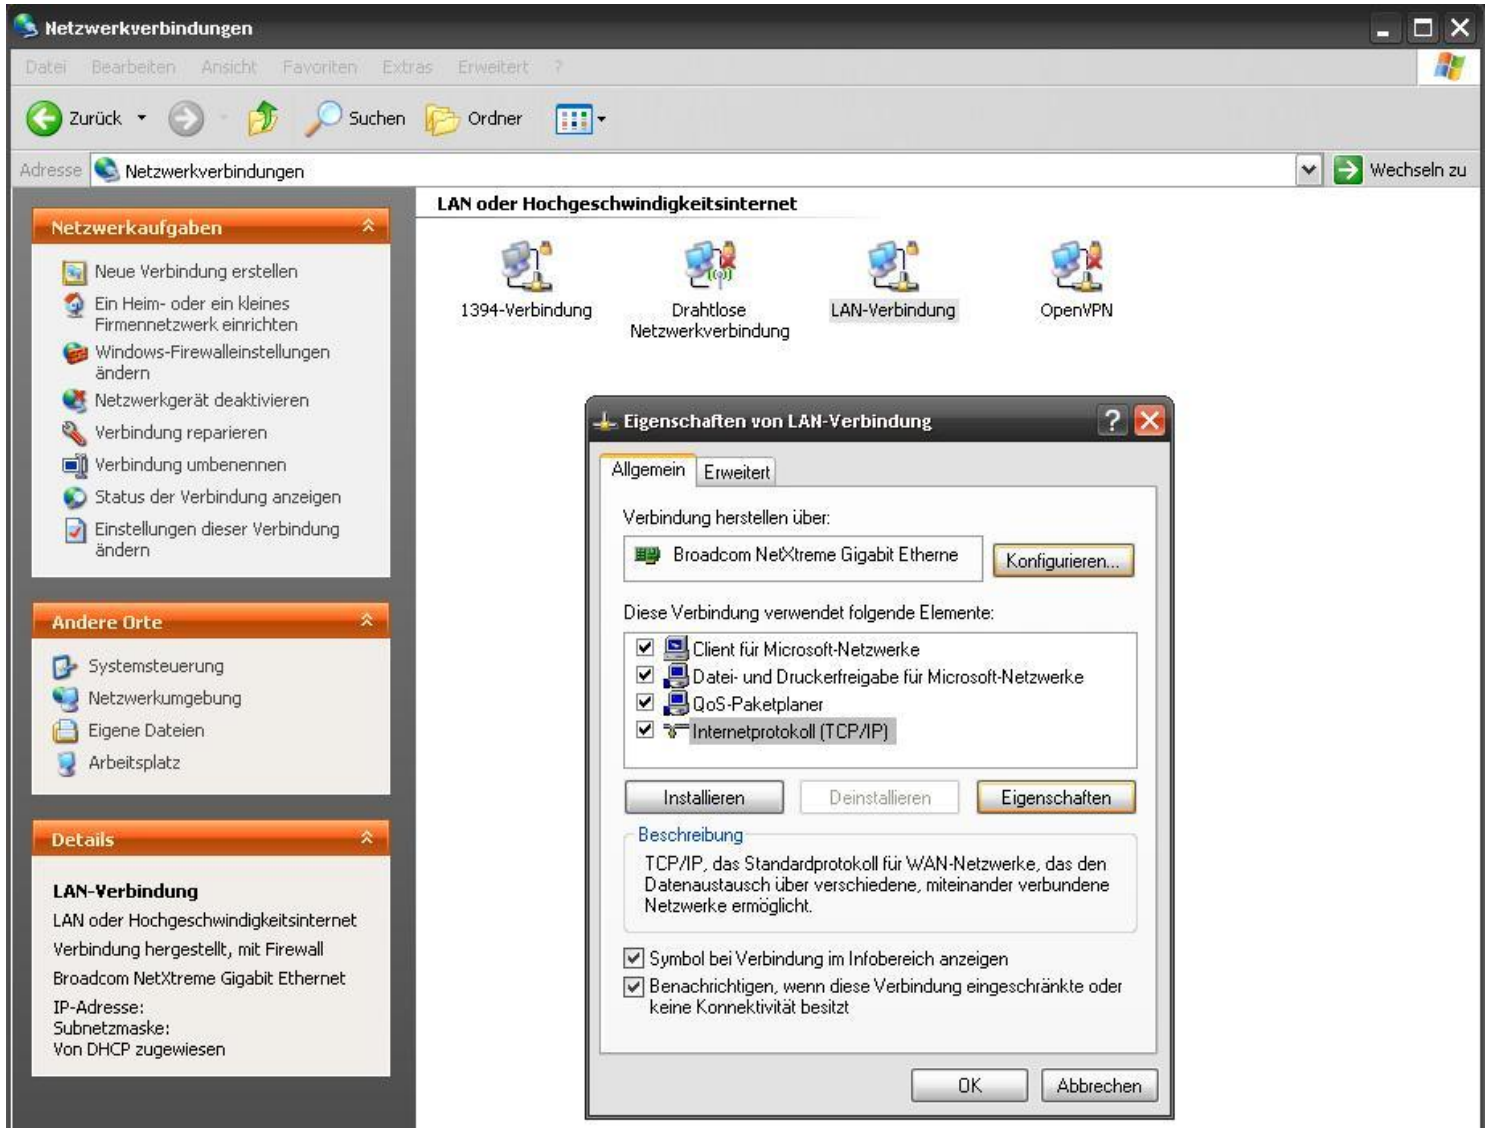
Netzwerkverbindungen

Datei Bearbeiten Ansicht Favoriten Extras Erweitert ?

Zurück Suchen Ordner

Adresse Netzwerkverbindungen Wechseln zu

Netzwerkaufgaben

Neue Verbindung erstellen
Ein Heim- oder ein kleines Firmennetzwerk einrichten
Windows-Firewalleinstellungen ändern
Netzwerkgerät deaktivieren
Verbindung reparieren
Verbindung umbenennen
Status der Verbindung anzeigen
Einstellungen dieser Verbindung ändern

Andere Orte

Systemsteuerung
Netzwerkumgebung
Eigene Dateien
Arbeitsplatz

Details

LAN-Verbindung
LAN oder Hochgeschwindigkeitsinternet
Verbindung hergestellt, mit Firewall
Broadcom NetXtreme Gigabit Ethernet
IP-Adresse:
Subnetzmaske:
Von DHCP zugewiesen

LAN oder Hochgeschwindigkeitsinternet

1394-Verbindung
Drahtlose Netzwerkverbindung
LAN-Verbindung
OpenVPN

Eigenschaften von LAN-Verbindung

Allgemein Erweitert

Verbindung herstellen über:
Broadcom NetXtreme Gigabit Etherne
Konfigurieren...

Diese Verbindung verwendet folgende Elemente:
Client für Microsoft-Netzwerke
Datei- und Druckerfreigabe für Microsoft-Netzwerke
QoS-Paketplaner
Internetprotokoll (TCP/IP)

Installieren Deinstallieren Eigenschaften

Beschreibung
TCP/IP, das Standardprotokoll für WAN-Netzwerke, das den Datenaustausch über verschiedene, miteinander verbundene Netzwerke ermöglicht.

Symbol bei Verbindung im Infobereich anzeigen
Benachrichtigen, wenn diese Verbindung eingeschränkte oder keine Konnektivität besitzt

OK Abbrechen